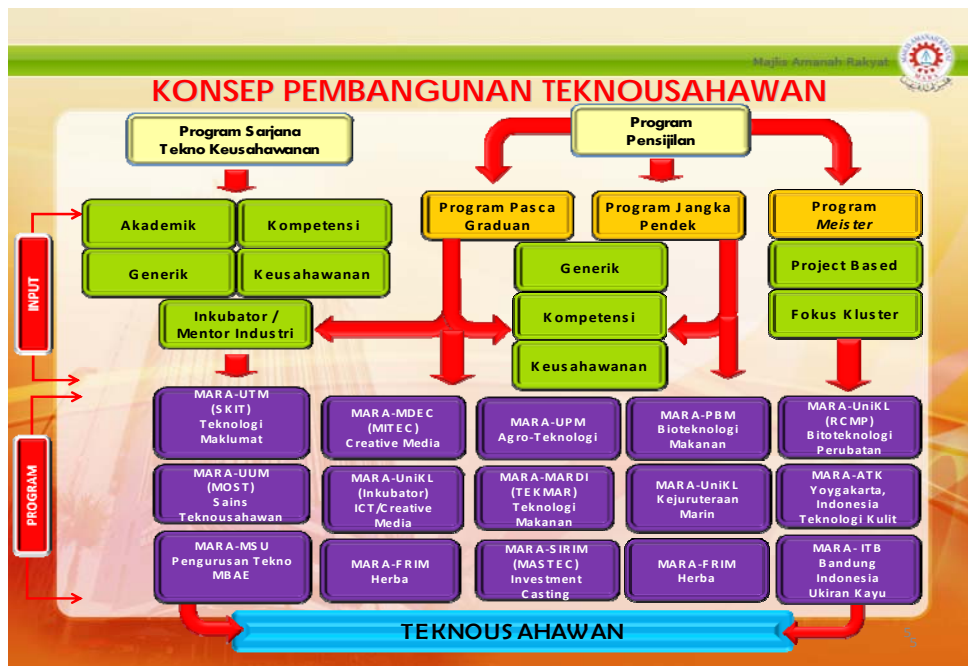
Majlis Amanah Rakyat

KONSEP PEMBANGUNAN TEKNOUSAHAWAN

Program Sarjana Tekno Keusahawanan

Program Pensijilan

Program Pasca Graduan

Program Jangka Pendek

Program Meister

Akademik

Kompetensi

Generik

Keusahawanan

Inkubator / Mentor Industri

Generik

Kompetensi

Keusahawanan

Project Based

Fokus Kluster

INPUT

PROGRAM

MARA-UTM (SKIT) Teknologi Maklumat

MARA-MDEC (MITEC) Creative Media

MARA-UPM Agro-Teknologi

MARA-PBM Bioteknologi Makanan

MARA-UniKL (RCMP) Bitoteknologi Perubatan

MARA-UUM (MOST) Sains Teknousahawan

MARA-UniKL (Inkubator) ICT/Creative Media

MARA-MARDI (TEKMAR) Teknologi Makanan

MARA-UniKL Kejuruteraan Marin

MARA-ATK Yoygakarta, Indonesia Teknologi Kulit

MARA-MSU Pengurusan Tekno MBAE

MARA-FRIM Herba

MARA-SIRIM (MASTEC) Investment Casting

MARA-FRIM Herba

MARA- ITB Bandung Indonesia Ukiran Kayu

TEKNOUSAHAWAN

5